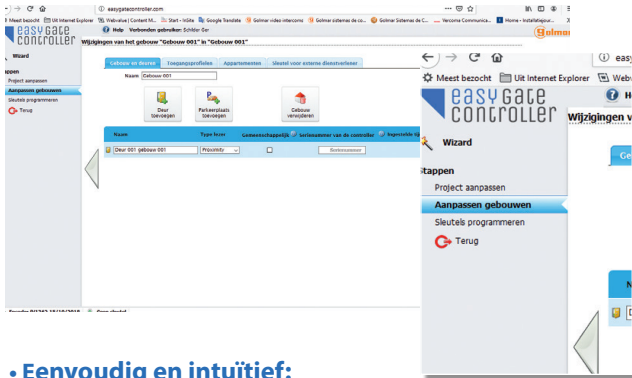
easygatecontroller.com
Meest bezocht   Uit Internet Explorer   Webvalue | Content M...   Start - InSite   Google Translate   Golmar video intercoms   Golmar sistemas de co...   Golmar Sistemas de C...   Vercoma Communica...   Home - Installatiejour...
easy gate controller
Help   Verbonden gebruiker: Schildor Ger
Wizard
Wijzigingen van het gebouw "Gebouw 001" in "Gebouw 001"
Stappen
Project aanpassen
Aanpassen gebouwen
Sleutels programmeren
Terug
Gebouw en deuren   Toegangsprofielen   Appartementen   Sleutel voor externe dienstverlener
Naam Gebouw 001
Deur toevoegen   Parkeerplaats toevoegen   Gebouw verwijderen
| Naam | Type lezer | Gemeenschappelijk | Serienummer van de controller | Ingestelde tij |
|---|---|---|---|---|
| Deur 001 gebouw 001 | Proximity | | Serienummer | |
Versie: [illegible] 15/10/2018   Over cloudet

Meest bezocht   Uit Internet Explorer   Webv
easy gate controller
Wijzigingen v
Wizard
Stappen
Project aanpassen
Aanpassen gebouwen
Sleutels programmeren
Terug
Ge
N
D

• Eenvoudig en intuïtief: